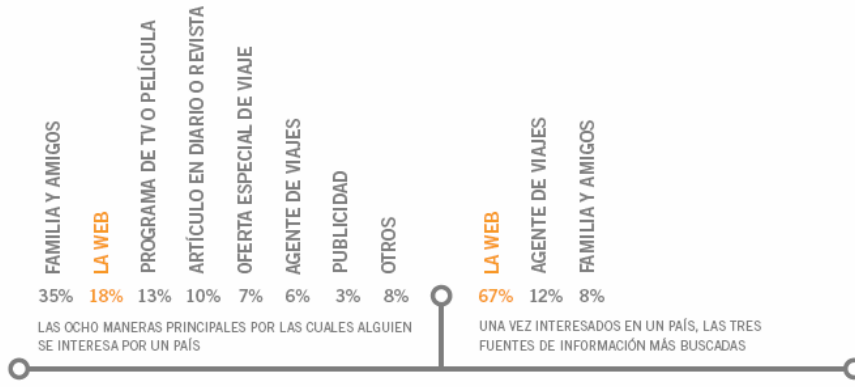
FAMILIA Y AMIGOS 35%
LA WEB 18%
PROGRAMA DE TV O PELÍCULA 13%
ARTÍCULO EN DIARIO O REVISTA 10%
OFERTA ESPECIAL DE VIAJE 7%
AGENTE DE VIAJES 6%
PUBLICIDAD 3%
OTROS 8%

LAS OCHO MANERAS PRINCIPALES POR LAS CUALES ALGUIEN SE INTERESA POR UN PAÍS

LA WEB 67%
AGENTE DE VIAJES 12%
FAMILIA Y AMIGOS 8%

UNA VEZ INTERESADOS EN UN PAÍS, LAS TRES FUENTES DE INFORMACIÓN MÁS BUSCADAS